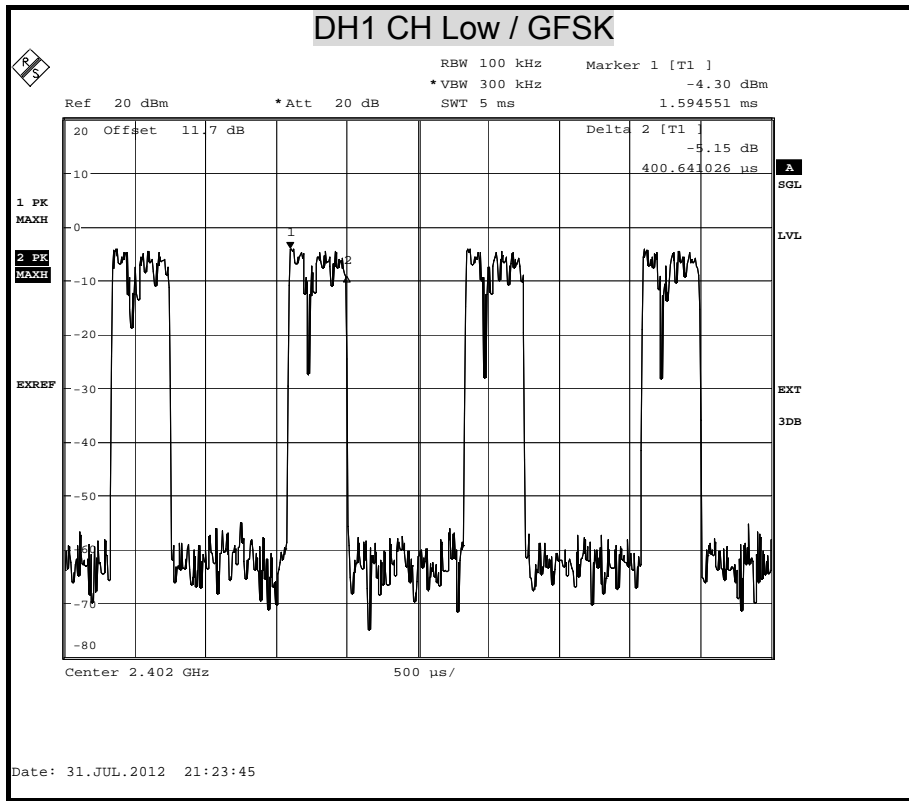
DH1 CH Low / GFSK

RBW 100 kHz
*VBW 300 kHz
SWT 5 ms

Marker 1 [T1 ]
-4.30 dBm
1.594551 ms

Ref 20 dBm
*Att 20 dB

20 Offset 11.7 dB

Delta 2 [T1 ]
-5.15 dB
400.641026 µs

A
SGL

1 PK
MAXH

2 PK
MAXH

LVL

EXREF

EXT
3DB

10
0
-10
-20
-30
-40
-50
-60
-70
-80

1
2

Center 2.402 GHz
500 µs/

Date: 31.JUL.2012 21:23:45